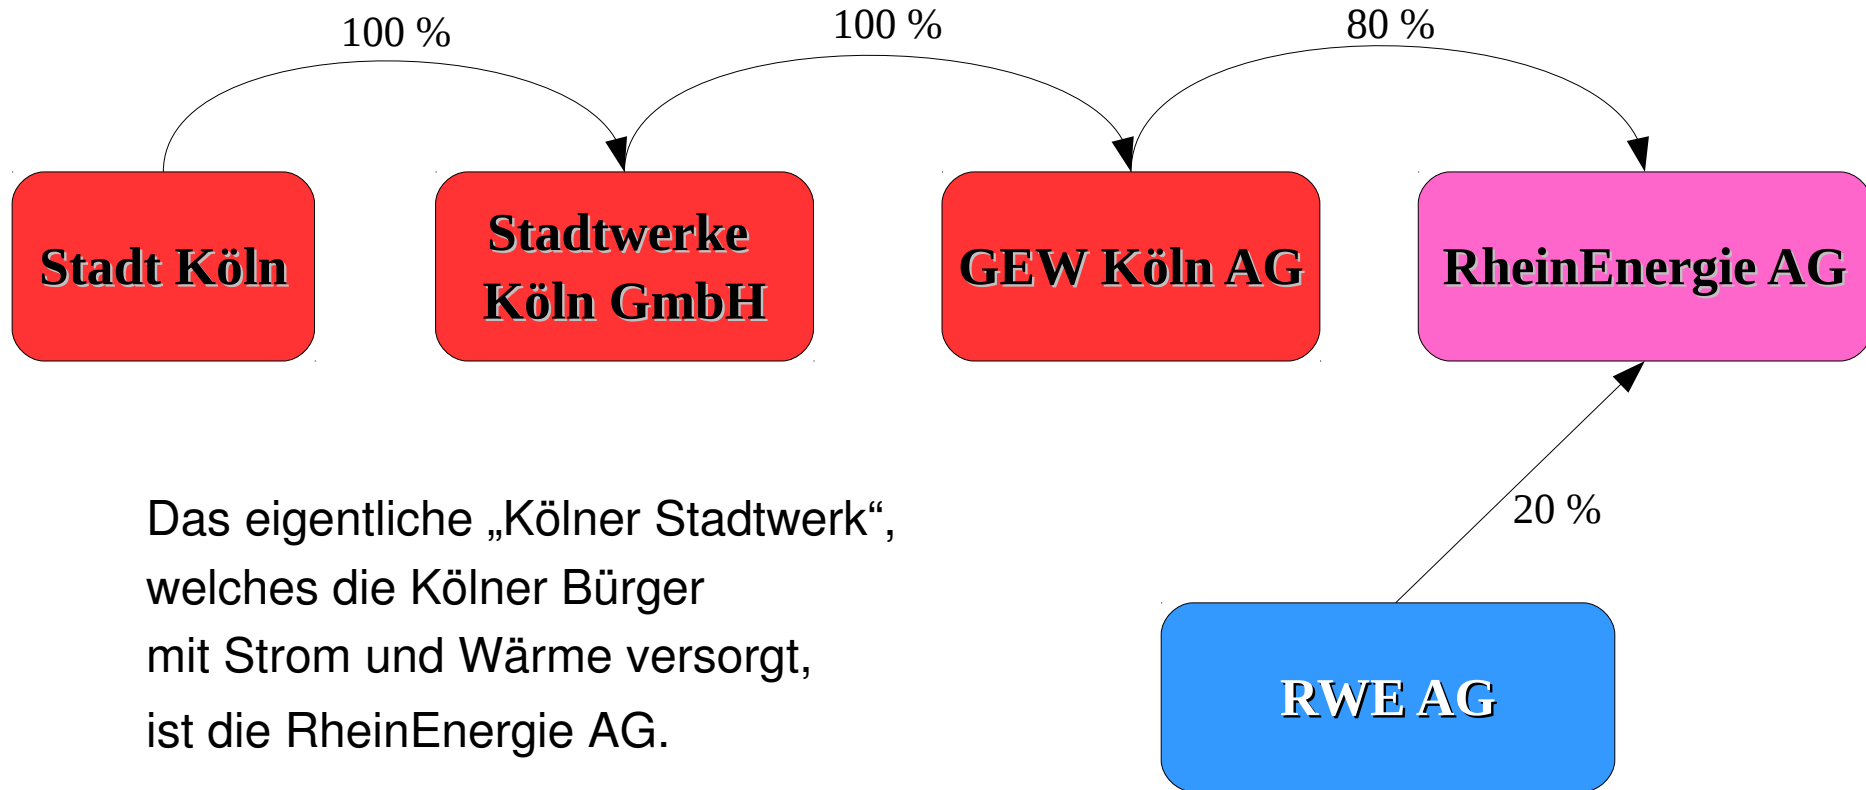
100 %

100 %

80 %

Stadt Köln

Stadtwerke Köln GmbH

GEW Köln AG

RheinEnergie AG

20 %

Das eigentliche „Kölner Stadtwerk“, welches die Kölner Bürger mit Strom und Wärme versorgt, ist die RheinEnergie AG.

RWE AG